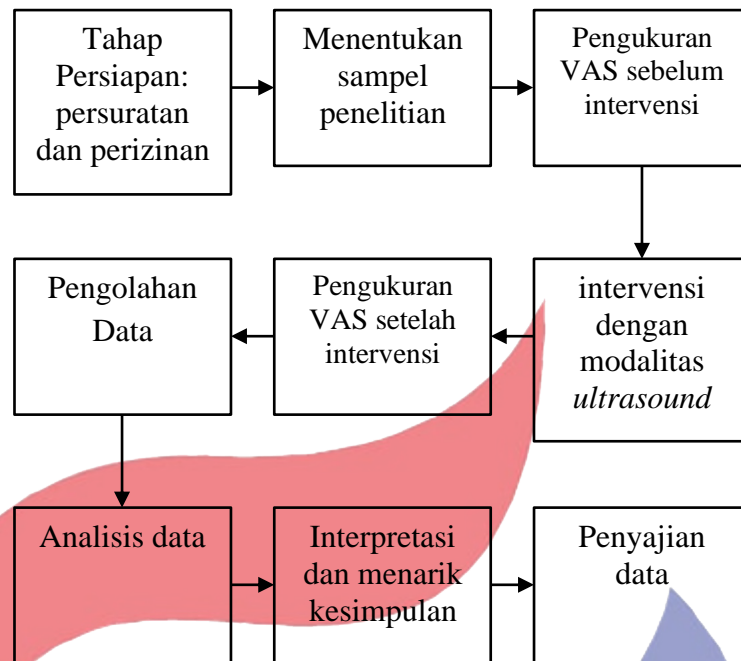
Tahap Persiapan: persuratan dan perizinan

Menentukan sampel penelitian

Pengukuran VAS sebelum intervensi

intervensi dengan modalitas *ultrasound*

Pengukuran VAS setelah intervensi

Pengolahan Data

Analisis data

Interpretasi dan menarik kesimpulan

Penyajian data